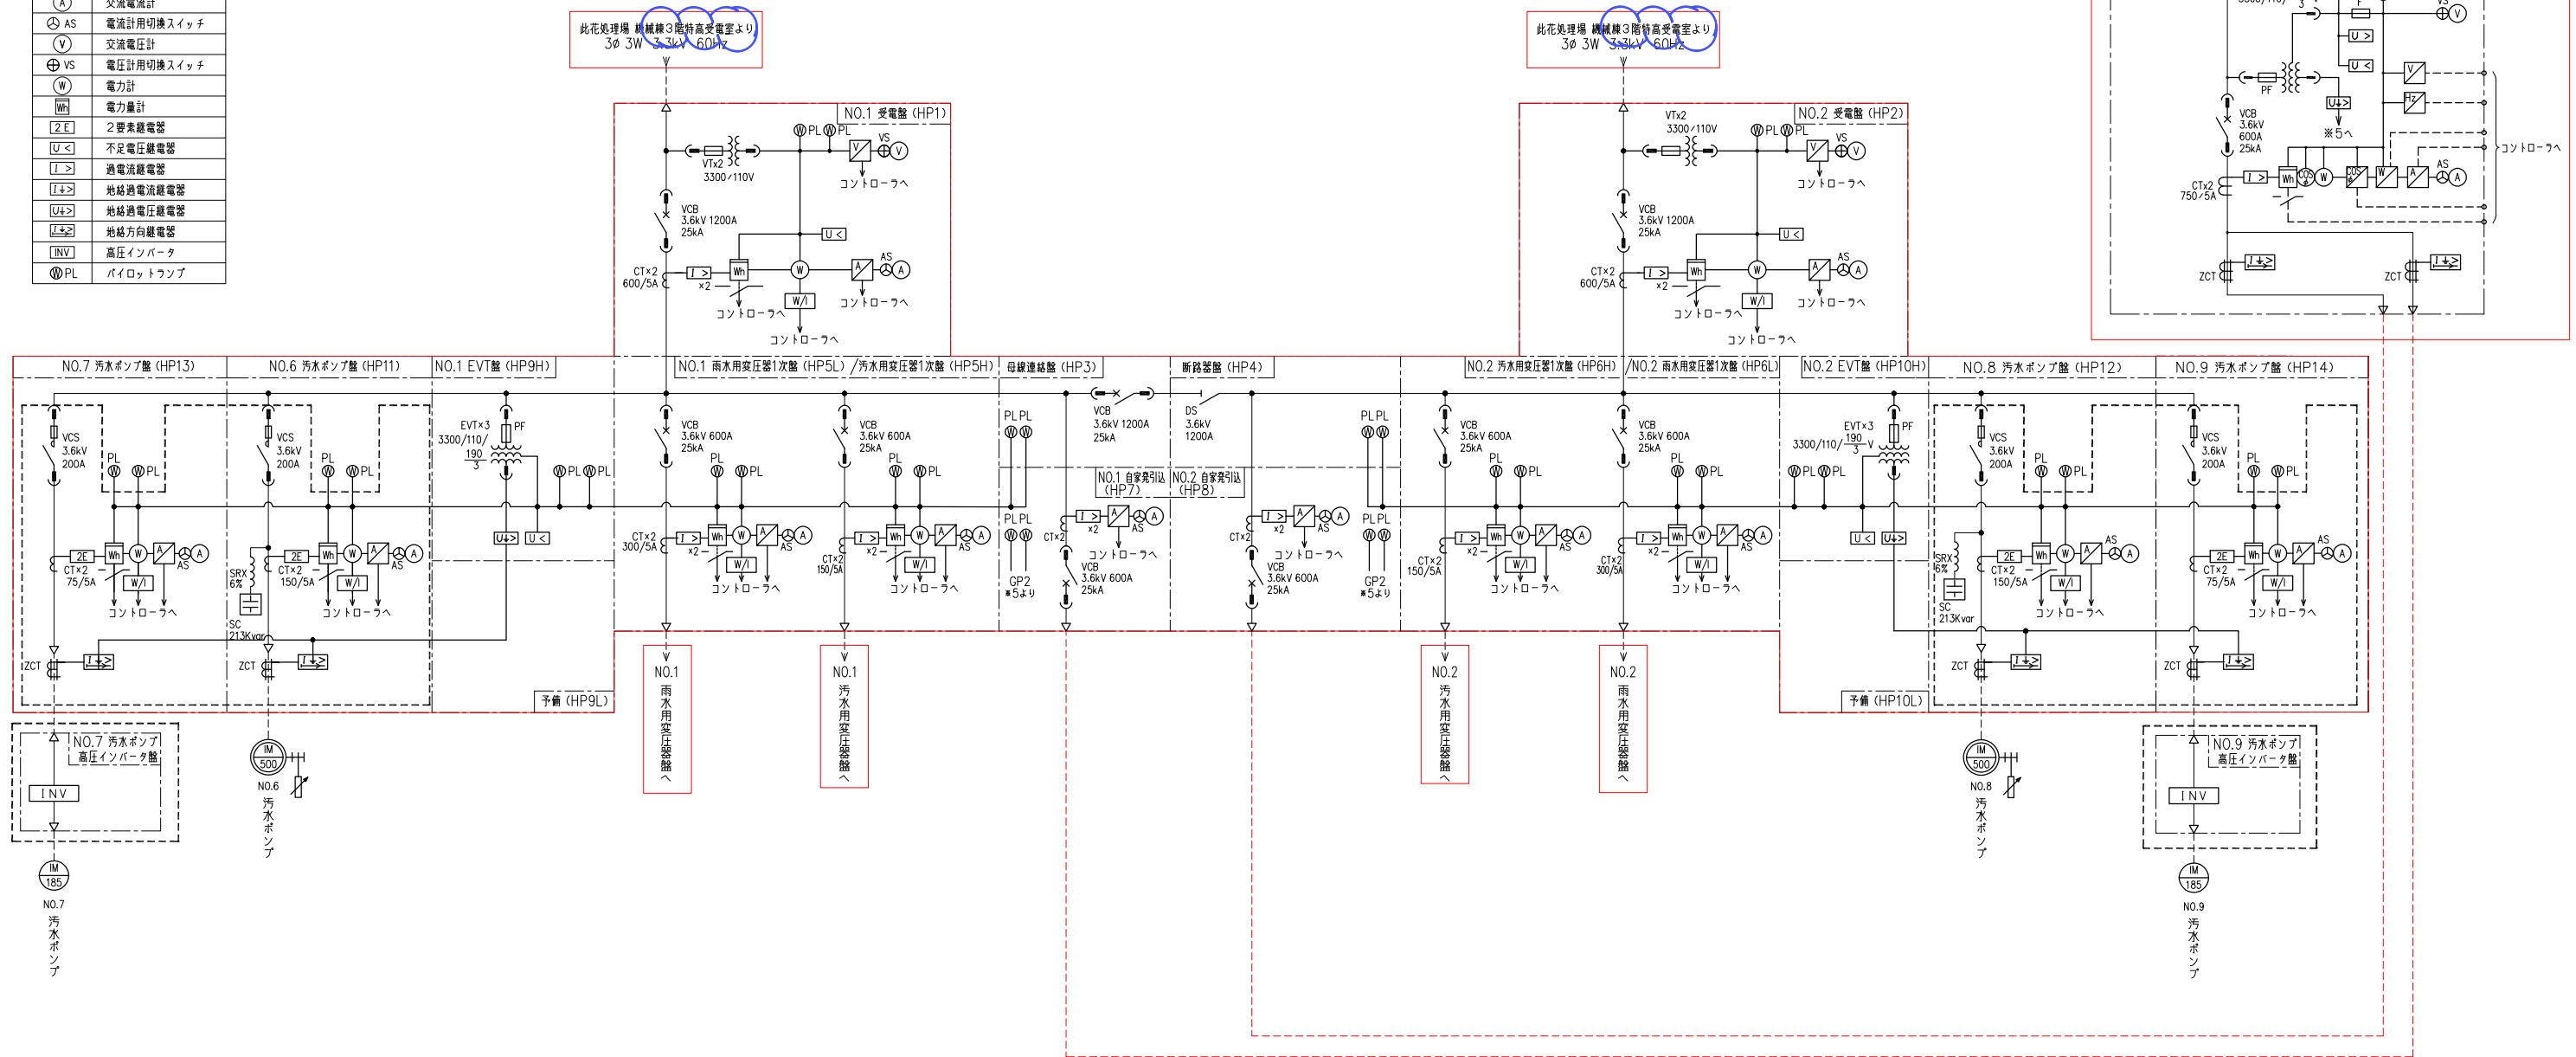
| A | 交流電流計 |
|---|---|
| A AS | 電流計用切換スイッチ |
| V | 交流電圧計 |
| VS | 電圧計用切換スイッチ |
| W | 電力計 |
| Wh | 電力量計 |
| 2E | 2要素継電器 |
| U< | 不足電圧継電器 |
| I> | 過電流継電器 |
| I⏚> | 地絡過電流継電器 |
| U⏚> | 地絡過電圧継電器 |
| I⏚≥ | 地絡方向継電器 |
| INV | 高圧インバータ |
| PL | パイロットランプ |

此花処理場 機械棟3階特高受電室より
3ø 3W 3.3kV 60Hz

此花処理場 機械棟3階特高受電室より
3ø 3W 3.3kV 60Hz

NO.1 受電盤 (HP1)

PL PL
VS
VTx2
3300/110V
V
コントローラへ
VCB
3.6kV 1200A
25kA
U<
CT×2
600/5A
I>
×2
Wh
W
A
AS
A
コントローラへ
W/I
コントローラへ
コントローラへ

NO.2 受電盤 (HP2)

VTx2
3300/110V
PL PL
VS
V
コントローラへ
VCB
3.6kV 1200A
25kA
U<
CT×2
600/5A
I>
×2
Wh
W
A
AS
A
コントローラへ
W/I
コントローラへ
コントローラへ

3300/110
3
PF
VS
V
U>
U<
PF
U⏚>
※5へ
VCB
3.6kV
600A
25kA
CTx2
750/5A
I>
Wh
COS
W
Hz
W
A
AS
A
コントローラへ
ZCT
I⏚≥
ZCT
I⏚≥

NO.7 汚水ポンプ盤 (HP13)
NO.6 汚水ポンプ盤 (HP11)
NO.1 EVT盤 (HP9H)
NO.1 雨水用変圧器1次盤 (HP5L)
/汚水用変圧器1次盤 (HP5H)
母線連絡盤 (HP3)
断路器盤 (HP4)
NO.2 汚水用変圧器1次盤 (HP6H)
/NO.2 雨水用変圧器1次盤 (HP6L)
NO.2 EVT盤 (HP10H)
NO.8 汚水ポンプ盤 (HP12)
NO.9 汚水ポンプ盤 (HP14)

VCS
3.6kV
200A
PL
PL
PL
2E
Wh
W
A
AS
A
CT×2
75/5A
W/I
コントローラへ
ZCT
I⏚≥

VCS
3.6kV
200A
PL
PL
PL
SRX
6%
2E
CT×2
150/5A
Wh
W
A
AS
A
W/I
コントローラへ
SC
213Kvar
ZCT
I⏚≥

EVT×3
3300/110/ $\frac{190}{3}$
PF
PL PL
U⏚>
U<
予備 (HP9L)

VCB
3.6kV 600A
25kA
PL
PL
CT×2
300/5A
I>
×2
Wh
W
A
AS
A
W/I
コントローラへ

VCB
3.6kV 600A
25kA
PL
PL
CT×2
150/5A
I>
×2
Wh
W
A
AS
A
W/I
コントローラへ

PL PL
PL PL
GP2
※5より
VCB
3.6kV 1200A
25kA
NO.1 自家発引込
(HP7)
CT×2
I>
×2
A
AS
A
コントローラへ
VCB
3.6kV 600A
25kA

DS
3.6kV
1200A
NO.2 自家発引込
(HP8)
CT×2
I>
×2
A
AS
A
コントローラへ
VCB
3.6kV 600A
25kA
PL PL
PL PL
GP2
※5より

VCB
3.6kV 600A
25kA
PL
PL
CT×2
150/5A
I>
×2
Wh
W
A
AS
A
W/I
コントローラへ

VCB
3.6kV 600A
25kA
PL
PL
CT×2
300/5A
I>
×2
Wh
W
A
AS
A
W/I
コントローラへ

EVT×3
3300/110/ $\frac{190}{3}$ V
PF
PL PL
U<
U⏚>
予備 (HP10L)

VCS
3.6kV
200A
PL
PL
SRX
6%
2E
CT×2
150/5A
Wh
W
A
AS
A
W/I
コントローラへ
SC
213Kvar
ZCT
I⏚≥

VCS
3.6kV
200A
PL
PL
2E
CT×2
75/5A
Wh
W
A
AS
A
W/I
コントローラへ
ZCT
I⏚≥

NO.7 汚水ポンプ
高圧インバータ盤
INV
IM
185
NO.7
汚水ポンプ

IM
500
NO.6
汚水ポンプ

NO.1
雨水用変圧器盤へ

NO.1
汚水用変圧器盤へ

NO.2
汚水用変圧器盤へ

NO.2
雨水用変圧器盤へ

IM
500
NO.8
汚水ポンプ

NO.9 汚水ポンプ
高圧インバータ盤
INV
IM
185
NO.9
汚水ポンプ